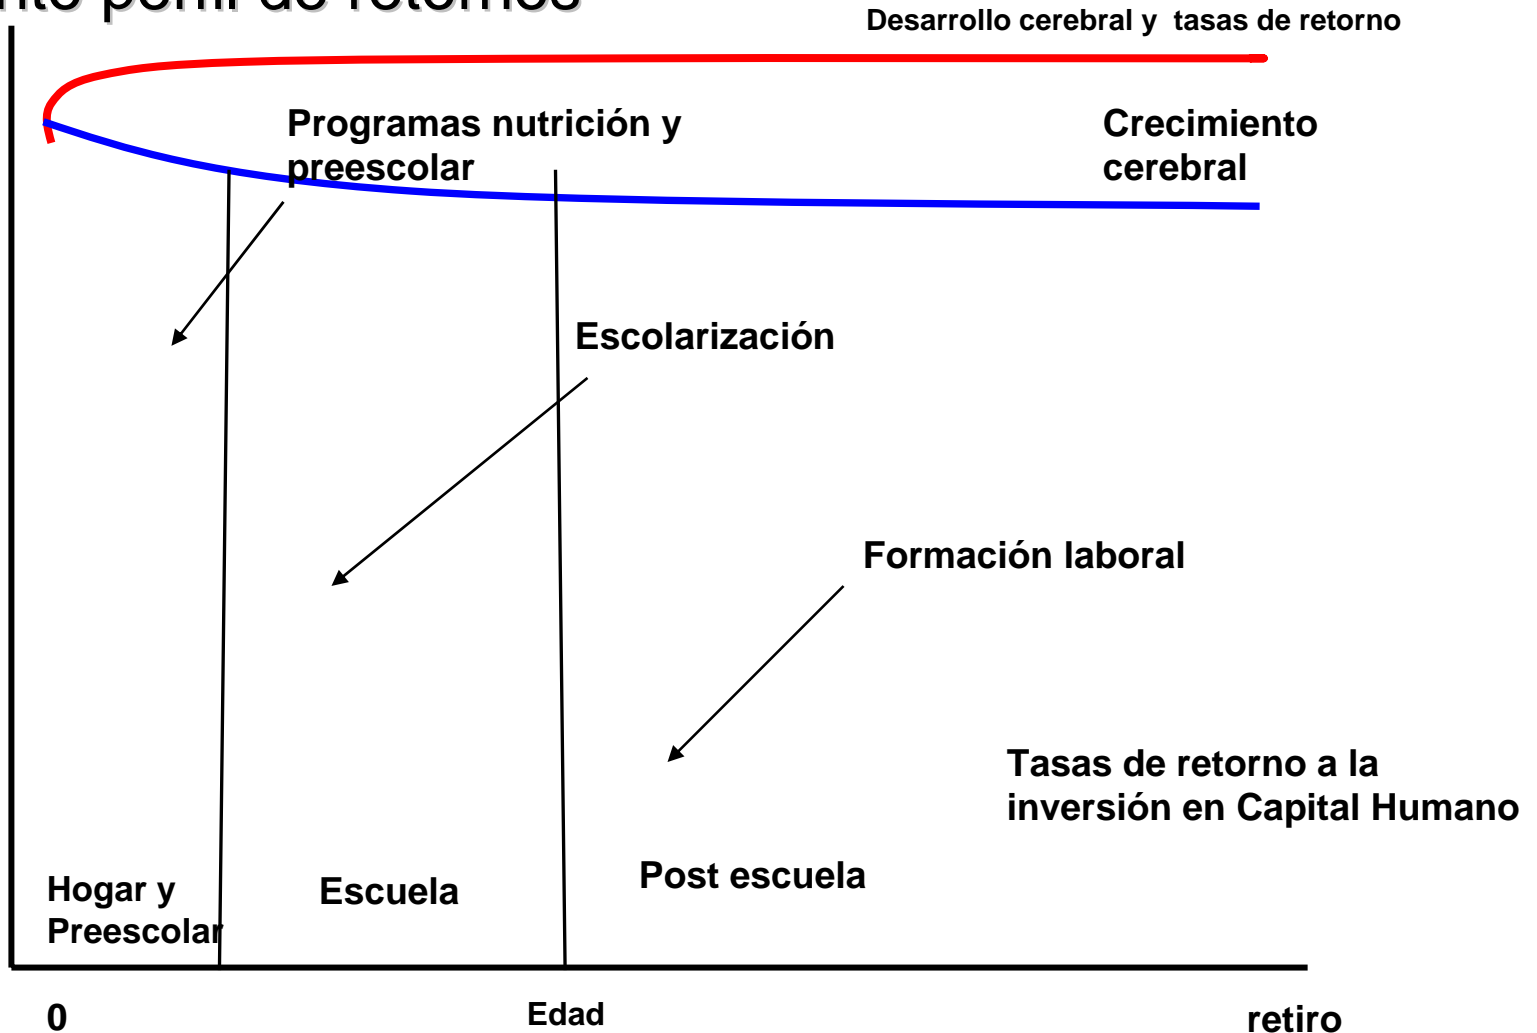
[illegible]nto perfil de retornos

Desarrollo cerebral y tasas de retorno

Programas nutrición y preescolar

Crecimiento cerebral

Escolarización

Formación laboral

Tasas de retorno a la inversión en Capital Humano

Hogar y Preescolar

Escuela

Post escuela

0

Edad

retiro